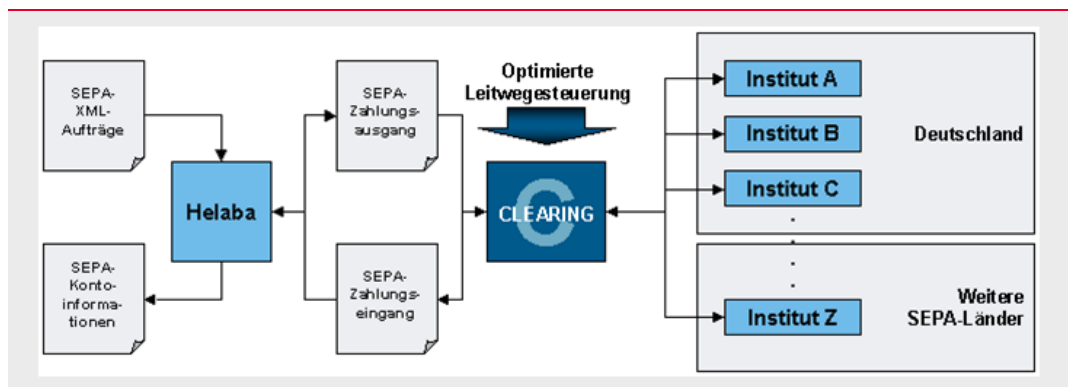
SEPA-XML-Aufträge

SEPA-Kontoinformationen

Helaba

SEPA-Zahlungsausgang

SEPA-Zahlungseingang

Optimierte Leitwegesteuerung

CLEARING

Institut A

Institut B

Institut C

Institut Z

Deutschland

Weitere SEPA-Länder